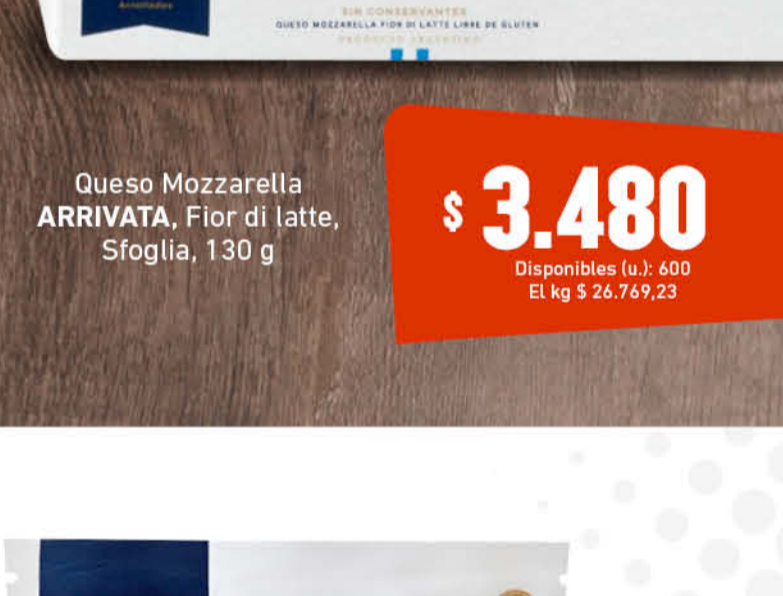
Arrollados

SIN CONSERVANTES
QUESO MOZZARELLA FIOR DI LATTE LIBRE DE GLUTEN
PRODUCTO ARGENTINO

Queso Mozzarella **ARRIVATA,** Fior di latte, Sfoglia, 130 g

$ 3.480
Disponibles (u.): 600
El kg $ 26.769,23